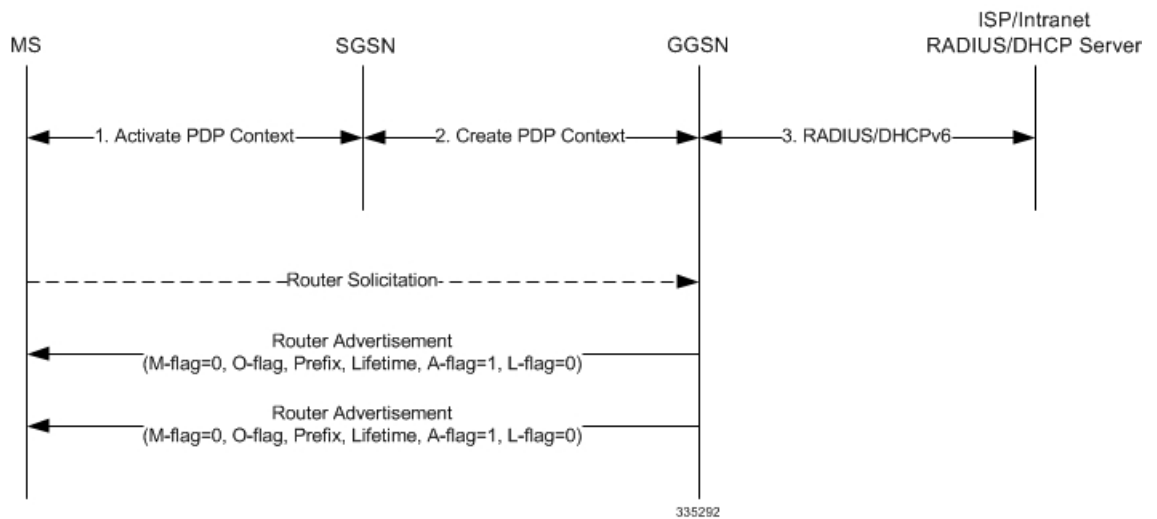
MS

SGSN

GGSN

ISP/Intranet RADIUS/DHCP Server

1. Activate PDP Context

2. Create PDP Context

3. RADIUS/DHCPv6

Router Solicitation

Router Advertisement (M-flag=0, O-flag, Prefix, Lifetime, A-flag=1, L-flag=0)

Router Advertisement (M-flag=0, O-flag, Prefix, Lifetime, A-flag=1, L-flag=0)

335292